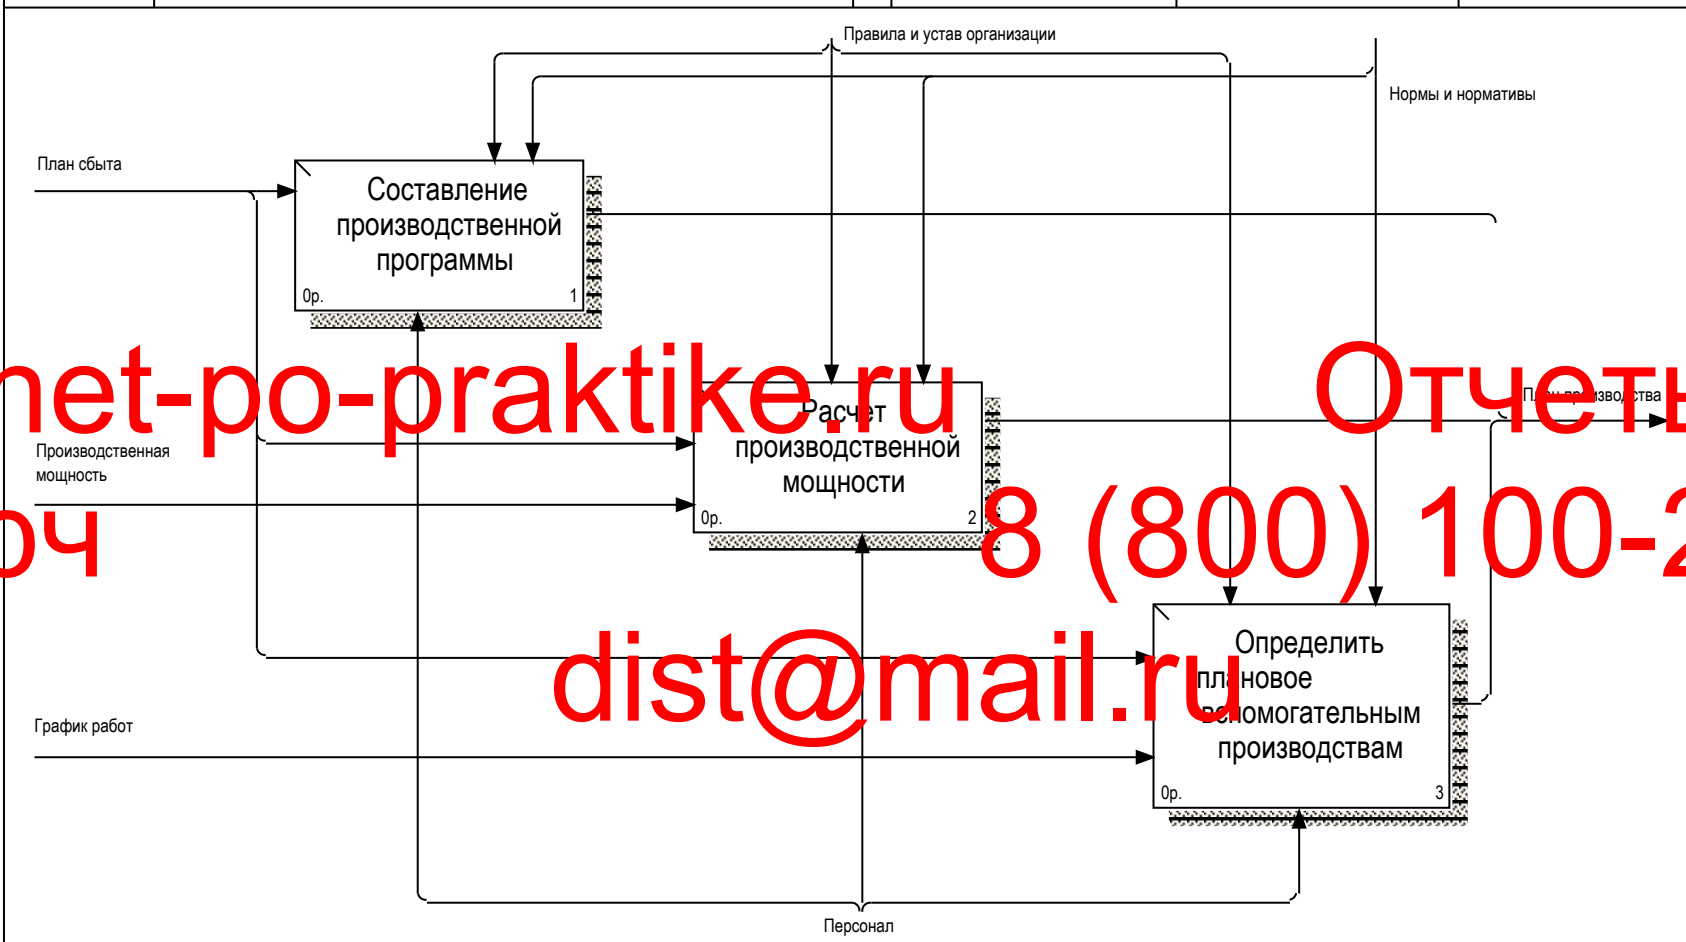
Правила и устав организации

Нормы и нормативы

План сбыта

Составление производственной программы

0р.

1

net-po-praktike.ru

Отчеты

Расчет производственной мощности

План производства

Производственная мощность

оч

0р.

2

8 (800) 100-2

Определить плановое вспомогательным производствам

dist@mail.ru

График работ

0р.

3

Персонал